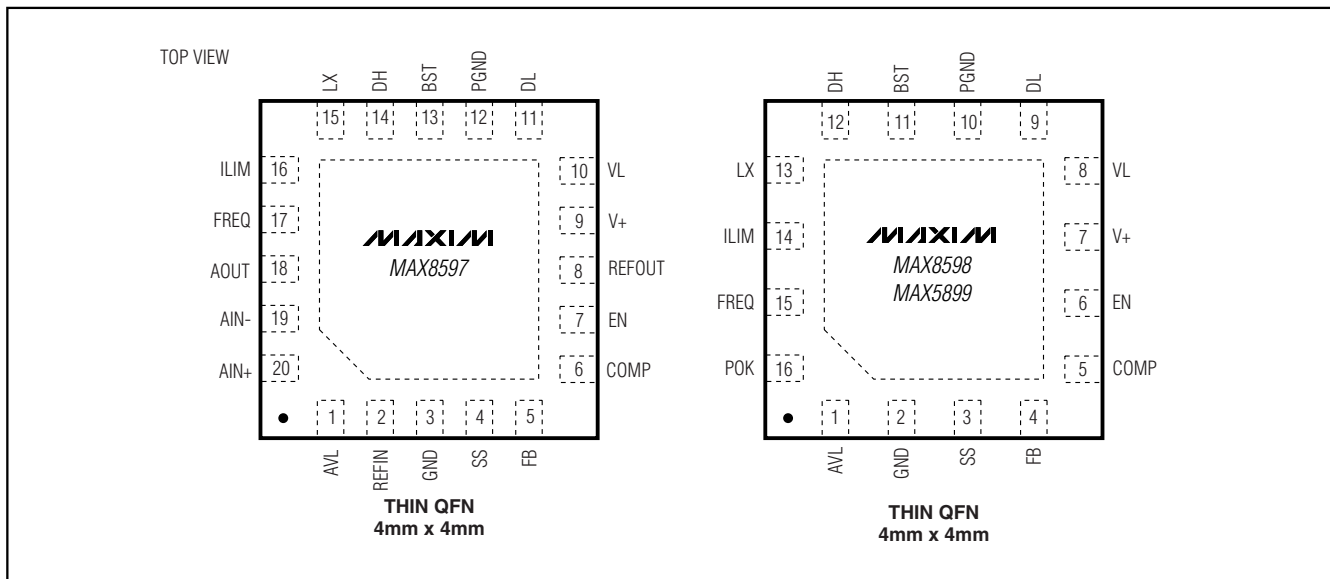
TOP VIEW

LX DH BST PGND DL

15 14 13 12 11

ILIM 16
FREQ 17
AOUT 18
AIN- 19
AIN+ 20

10 VL
9 V+
8 REFOUT
7 EN
6 COMP

MAXIM
MAX8597

1 2 3 4 5

AVL REFIN GND SS FB

THIN QFN
4mm x 4mm

DH BST PGND DL

12 11 10 9

LX 13
ILIM 14
FREQ 15
POK 16

8 VL
7 V+
6 EN
5 COMP

MAXIM
MAX8598
MAX5899

1 2 3 4

AVL GND SS FB

THIN QFN
4mm x 4mm